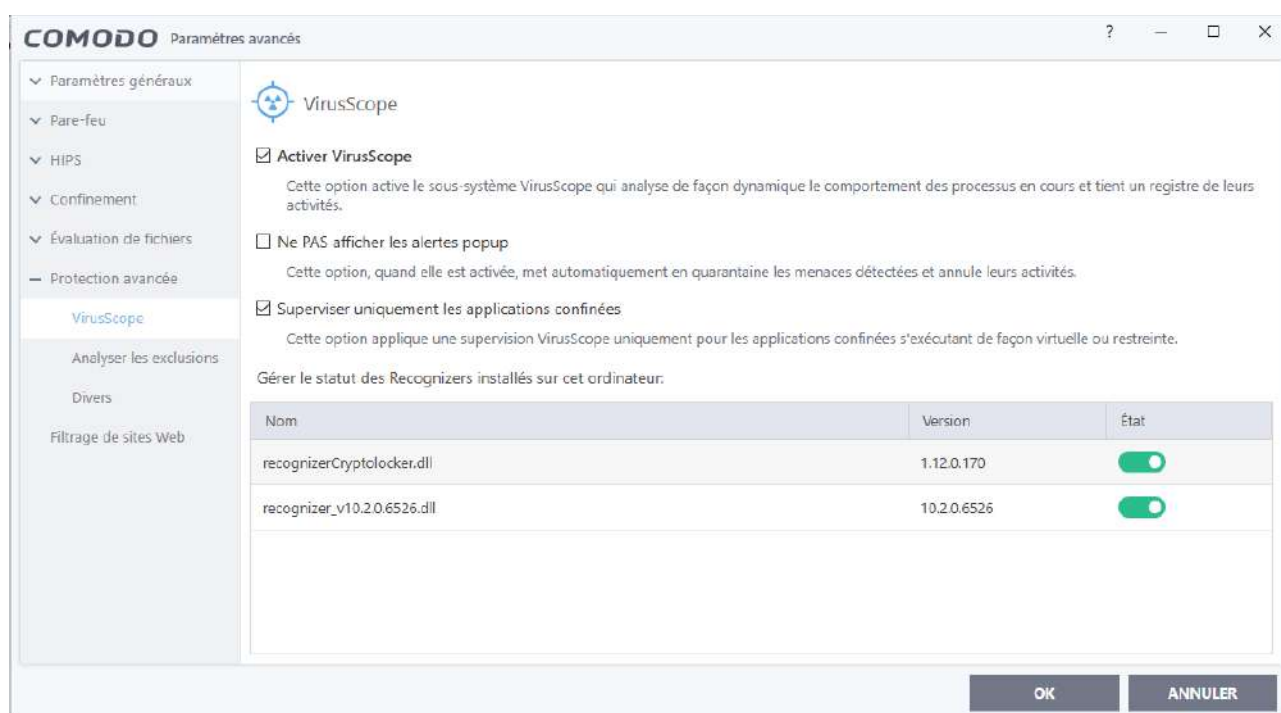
COMODO Paramétres avancés

? — ☐ ×

Paramètres généraux
Pare-feu
HIPS
Confinement
Évaluation de fichiers
Protection avancée
VirusScope
Analyser les exclusions
Divers
Filtrage de sites Web

VirusScope

☑ Activer VirusScope

Cette option active le sous-système VirusScope qui analyse de façon dynamique le comportement des processus en cours et tient un registre de leurs activités.

☐ Ne PAS afficher les alertes popup

Cette option, quand elle est activée, met automatiquement en quarantaine les menaces détectées et annule leurs activités.

☑ Superviser uniquement les applications confinées

Cette option applique une supervision VirusScope uniquement pour les applications confinées s'exécutant de façon virtuelle ou restreinte.

Gérer le statut des Recognizers installés sur cet ordinateur:

| Nom | Version | État |
|---|---|---|
| recognizerCryptolocker.dll | 1.12.0.170 | |
| recognizer_v10.2.0.6526.dll | 10.2.0.6526 | |

OK
ANNULER